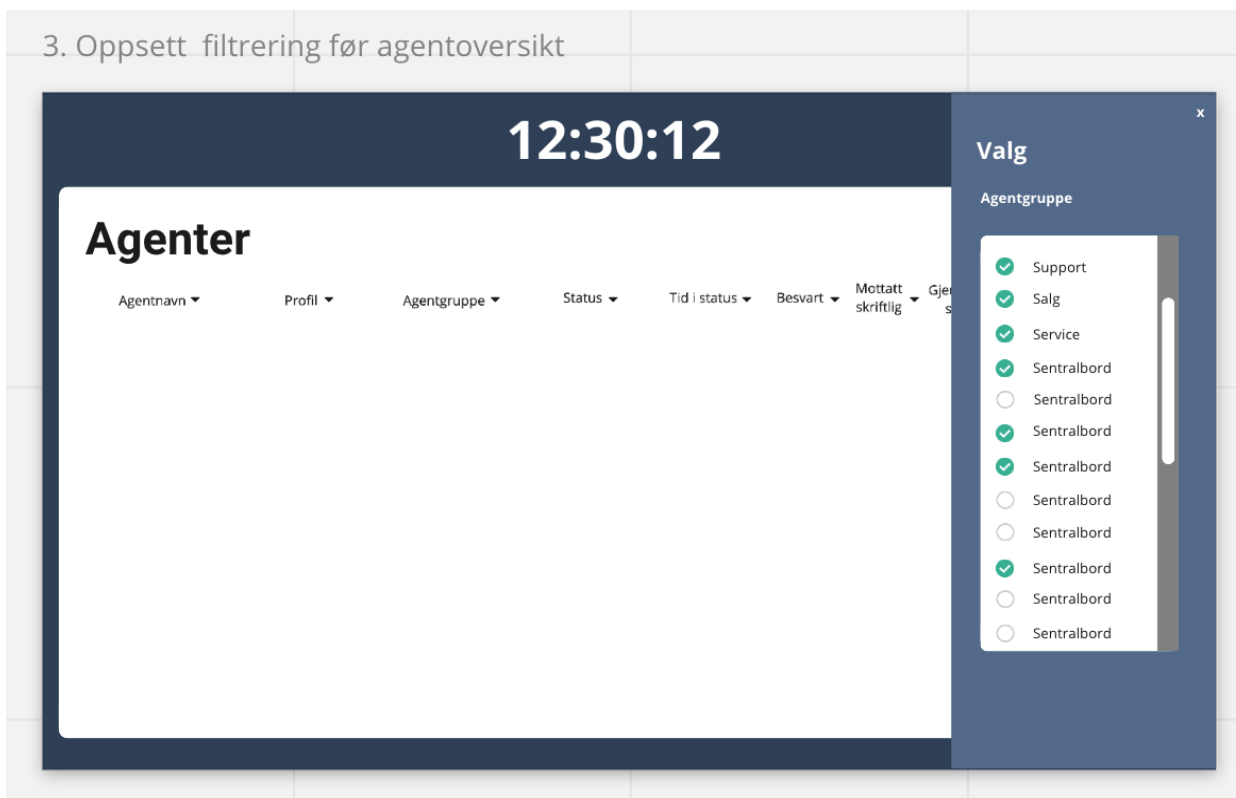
3. Oppsett filtrering før agentoversikt

12:30:12

Agenter

Agentnavn ▾ Profil ▾ Agentgruppe ▾ Status ▾ Tid i status ▾ Besvart ▾ Mottatt skriftlig ▾ Gje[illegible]

x

Valg

Agentgruppe

Support
Salg
Service
Sentralbord
Sentralbord
Sentralbord
Sentralbord
Sentralbord
Sentralbord
Sentralbord
Sentralbord
Sentralbord